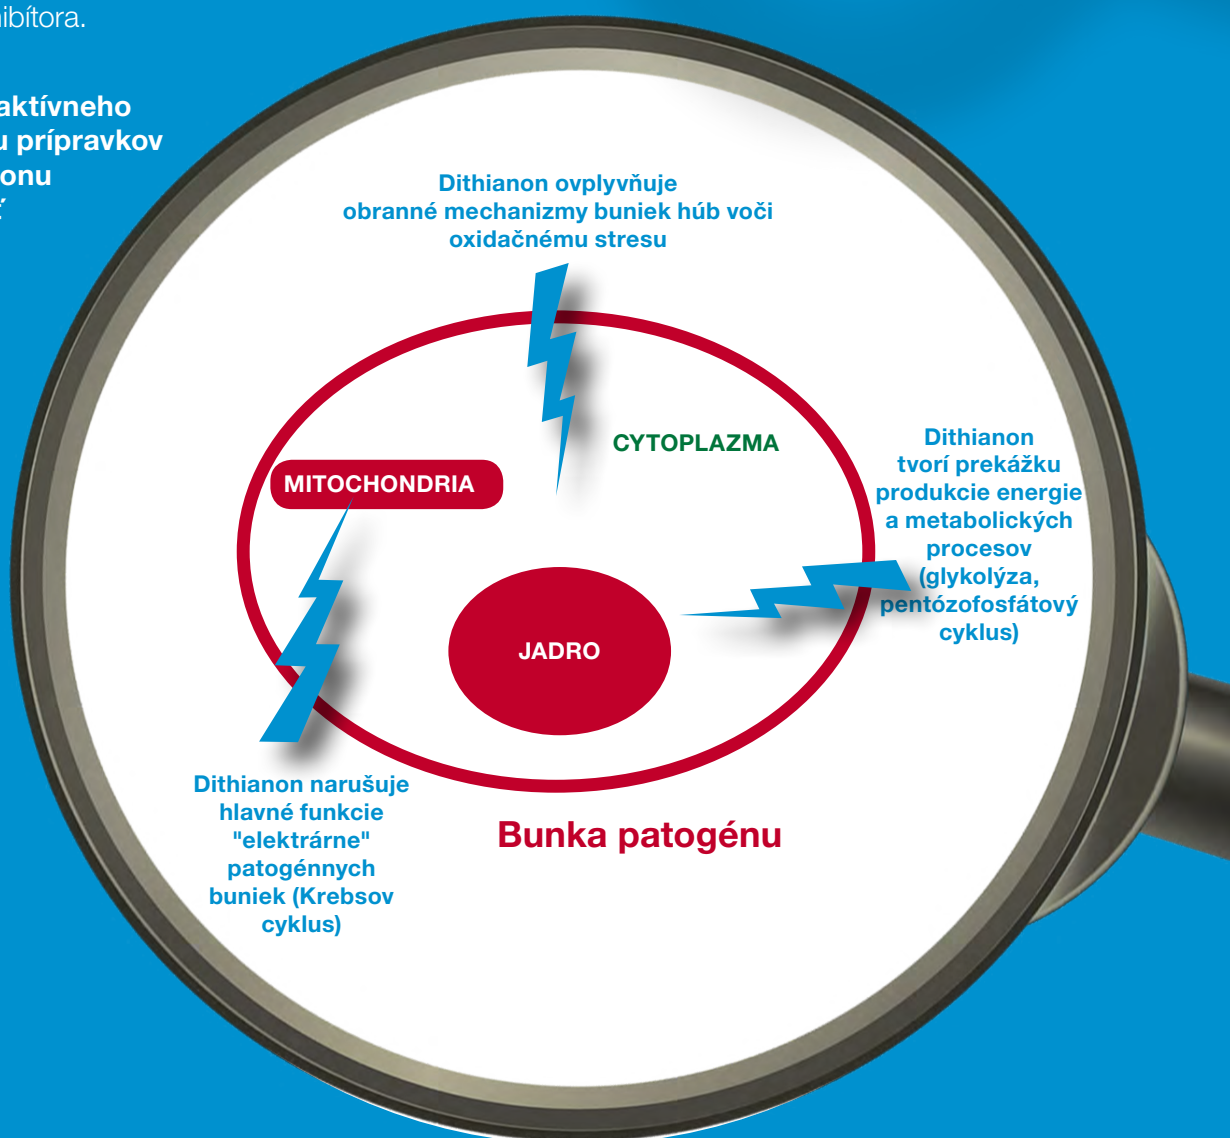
ibítora.

aktívneho
u prípravkov
onu
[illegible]

Dithianon ovplyvňuje obranné mechanizmy buniek húb voči oxidačnému stresu

CYTOPLAZMA

MITOCHONDRIA

Dithianon tvorí prekážku produkcie energie a metabolických procesov (glykolýza, pentózofosfátový cyklus)

JADRO

Dithianon narušuje hlavné funkcie "elektrárne" patogénnych buniek (Krebsov cyklus)

Bunka patogénu